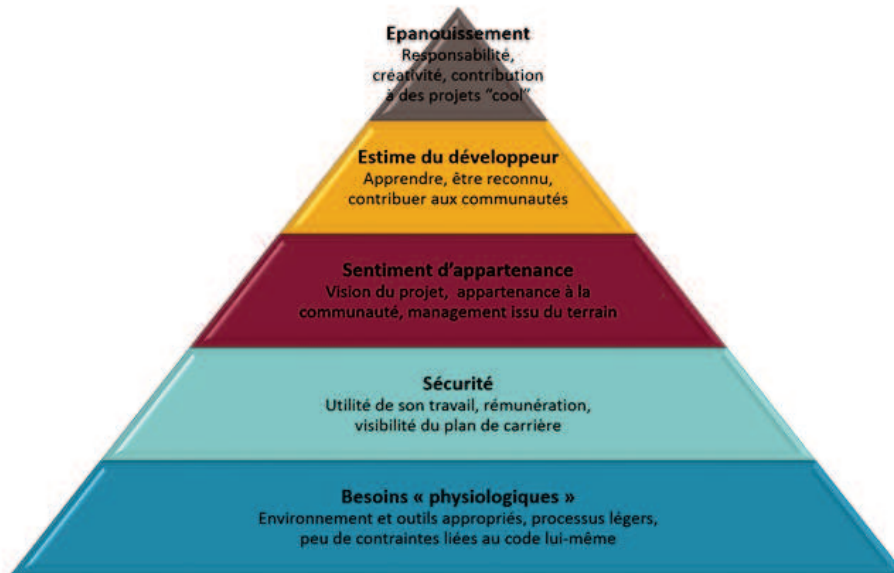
Epanouissement
Responsabilité, créativité, contribution à des projets "cool"

Estime du développeur
Apprendre, être reconnu, contribuer aux communautés

Sentiment d'appartenance
Vision du projet, appartenance à la communauté, management issu du terrain

Sécurité
Utilité de son travail, rémunération, visibilité du plan de carrière

Besoins « physiologiques »
Environnement et outils appropriés, processus légers, peu de contraintes liées au code lui-même